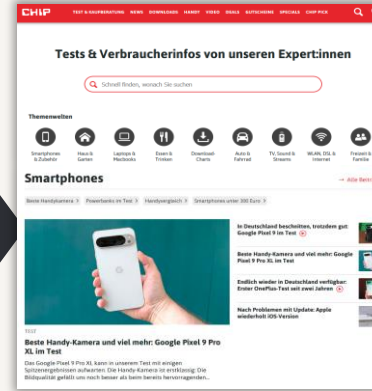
CHIP TEST & KAUFBERATUNG NEWS DOWNLOADS HANDY VIDEO DEALS GUTSCHEINE SPECIALS CHIP PICK

Tests & Verbraucherinfos von unseren Expert:innen

Schnell finden, wonach Sie suchen

Themenwelten

Smartphones & Zubehör | Haus & Garten | Laptops & Macbooks | Essen & Trinken | Download Charts | Auto & Fahrrad | TV, Sound & Streams | WLAN, DSL & Internet | Freizeit & Familie

Smartphones

→ Alle Beiträ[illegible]

Beste Handykamera | Powerbanks im Test | Handyvergleich | Smartphones unter 300 Euro

In Deutschland beschnitten, trotzdem gut: Google Pixel 9 im Test

Beste Handy-Kamera und viel mehr: Google Pixel 9 Pro XL im Test

Endlich wieder in Deutschland verfügbar: Erster OnePlus-Test seit zwei Jahren

Nach Problemen mit Update: Apple wiederholt iOS-Version

TEST

Beste Handy-Kamera und viel mehr: Google Pixel 9 Pro XL im Test

Das Google Pixel 9 Pro XL kann in unserem Test mit einigen Spitzenergebnissen aufwarten. Die Handy-Kamera ist erstklassig: Die Bildqualität gefällt uns noch besser als beim bereits hervorragenden...